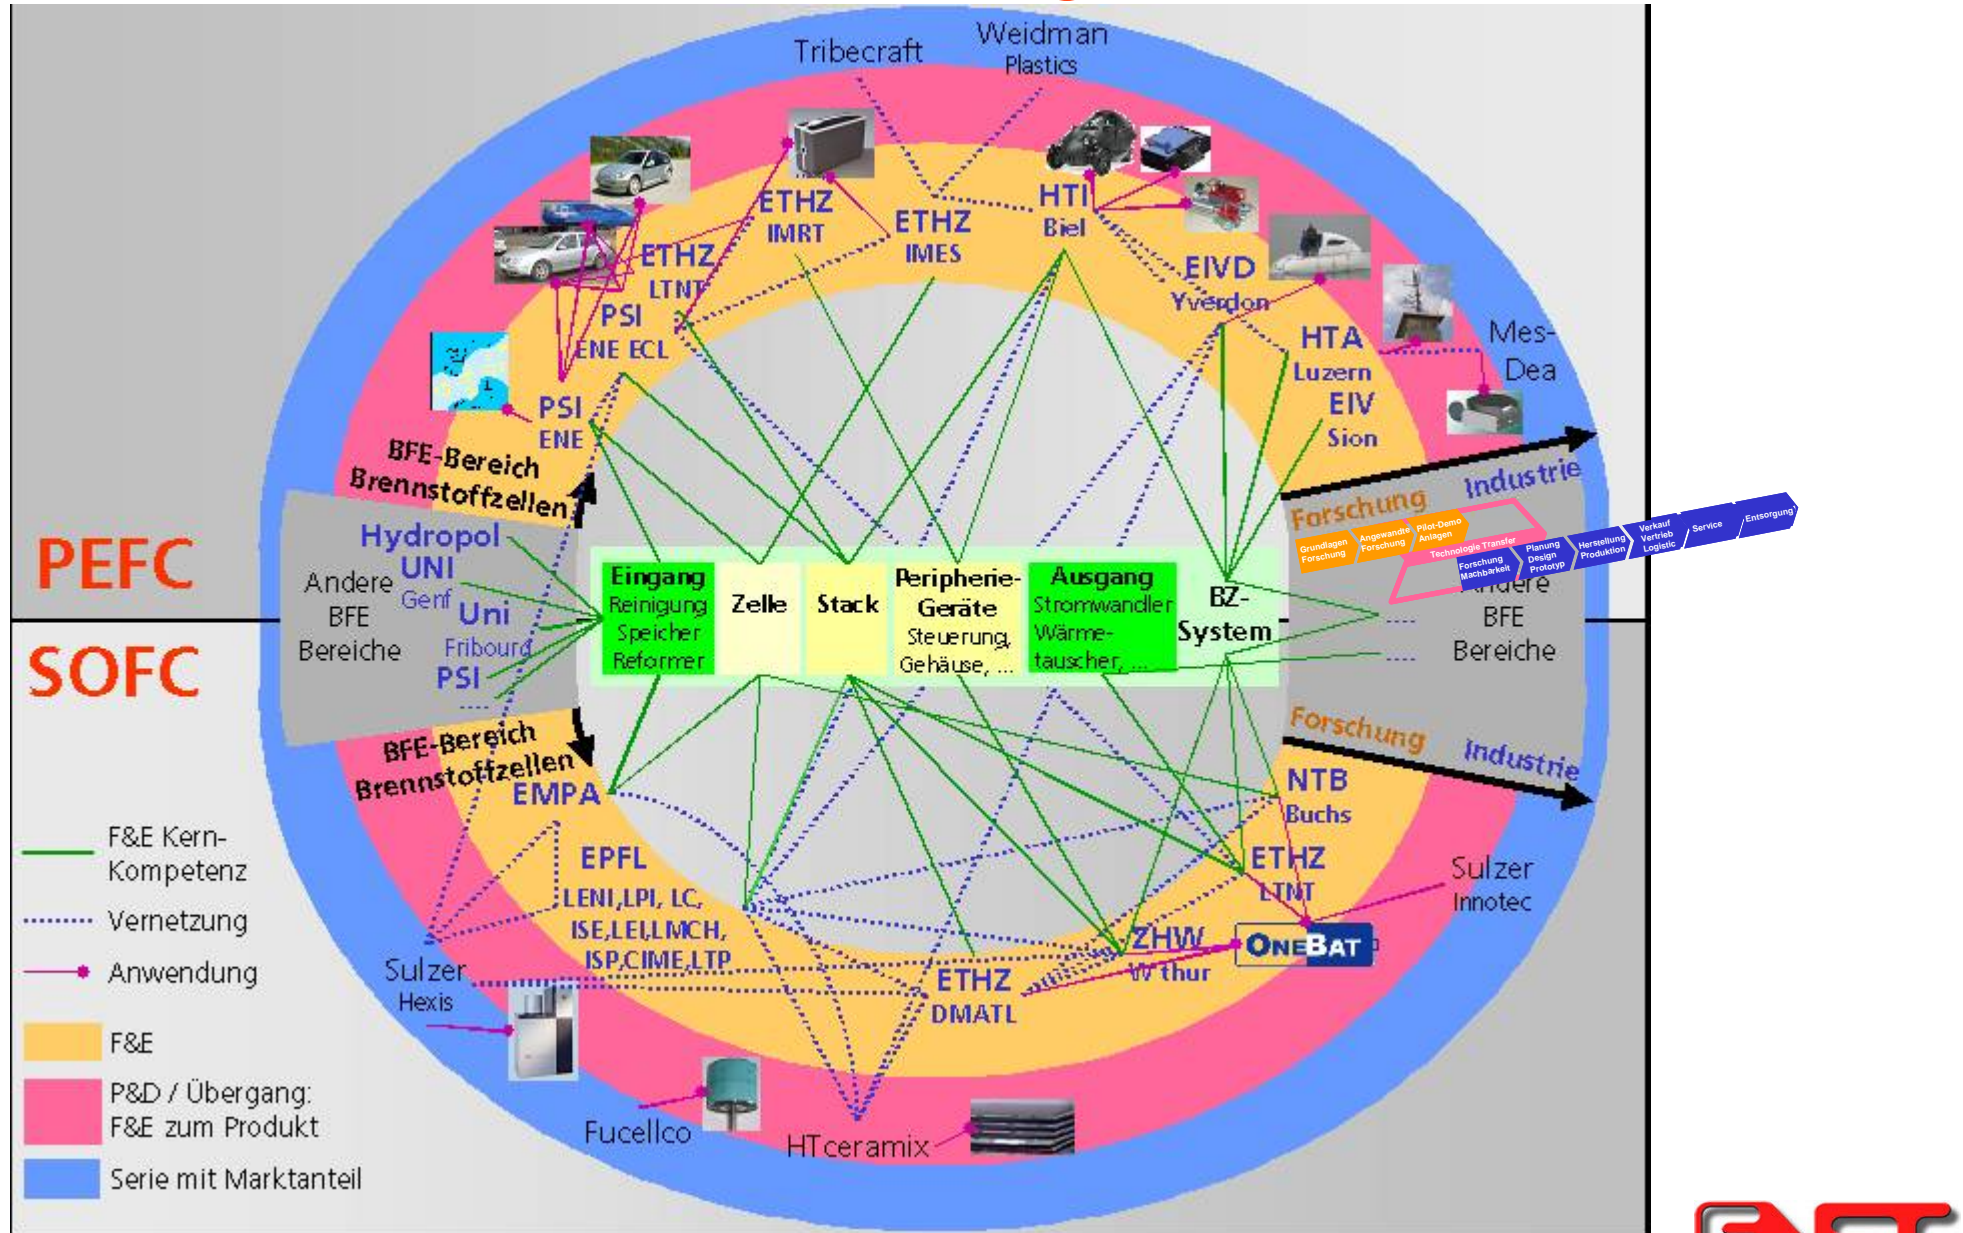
Tribecraft

Weidman Plastics

ETHZ IMRT

ETHZ IMES

HTI Biel

ETHZ LTNT

PSI ENE ECL

EIVD Yverdon

HTA Luzern

EIV Sion

Mes-Dea

PSI ENE

BFE-Bereich Brennstoffzellen

PEFC

SOFC

Andere BFE Bereiche

Hydropol

UNI Genf

Uni Fribourg

PSI

....

Forschung

Industrie

Grundlagen Forschung

Angewandte Forschung

Pilot-Demo Anlagen

Technologie Transfer

Forschung Machbarkeit

Planung Design Prototyp

Herstellung Produktion

Verkauf Vertrieb Logistic

Service

Entsorgung

Eingang Reinigung Speicher Reformer

Zelle

Stack

Peripherie-Geräte Steuerung, Gehäuse, ...

Ausgang Stromwandler Wärme-tauscher, ...

BZ-System

....

....

Andere BFE Bereiche

BFE-Bereich Brennstoffzellen

EMPA

Forschung

Industrie

NTB Buchs

EPFL LENI,LPI, LC, ISE,LEI,LMCH, ISP,CIME,LTP

ETHZ LTNT

Sulzer Innotec

ZHW W'thur

ONEBAT

ETHZ DMATL

Sulzer Hexis

Fucellco

HTceramix

F&E Kern-Kompetenz

Vernetzung

Anwendung

F&E

P&D / Übergang: F&E zum Produkt

Serie mit Marktanteil